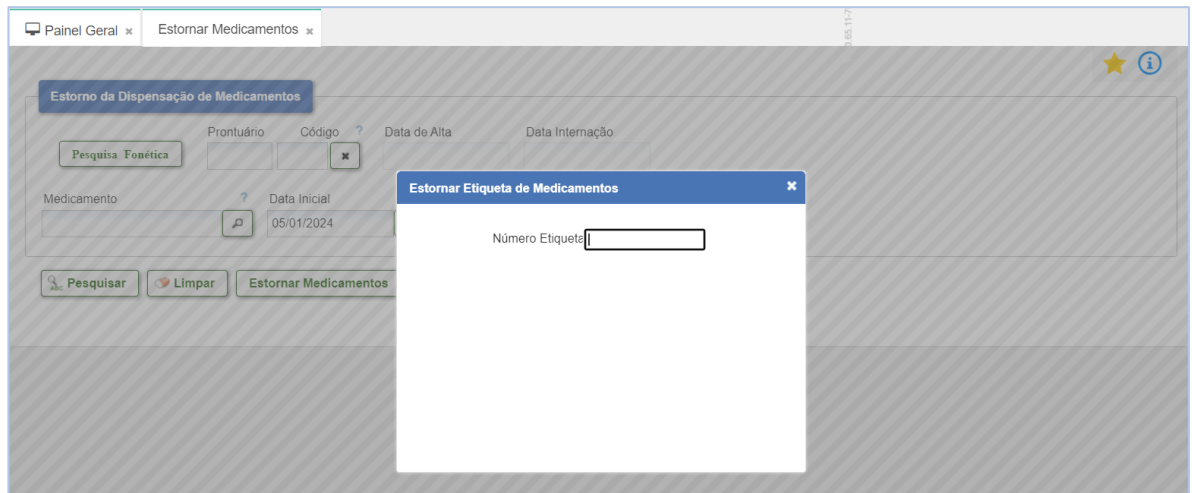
Painel Geral ×
Estornar Medicamentos ×

Estorno da Dispensação de Medicamentos

Pesquisa Fonética
Prontuário
Código ?
Data de Alta
Data Internação

Medicamento ?
Data Inicial
05/01/2024

Pesquisar
Limpar
Estornar Medicamentos

Estornar Etiqueta de Medicamentos ×

Número Etiqueta